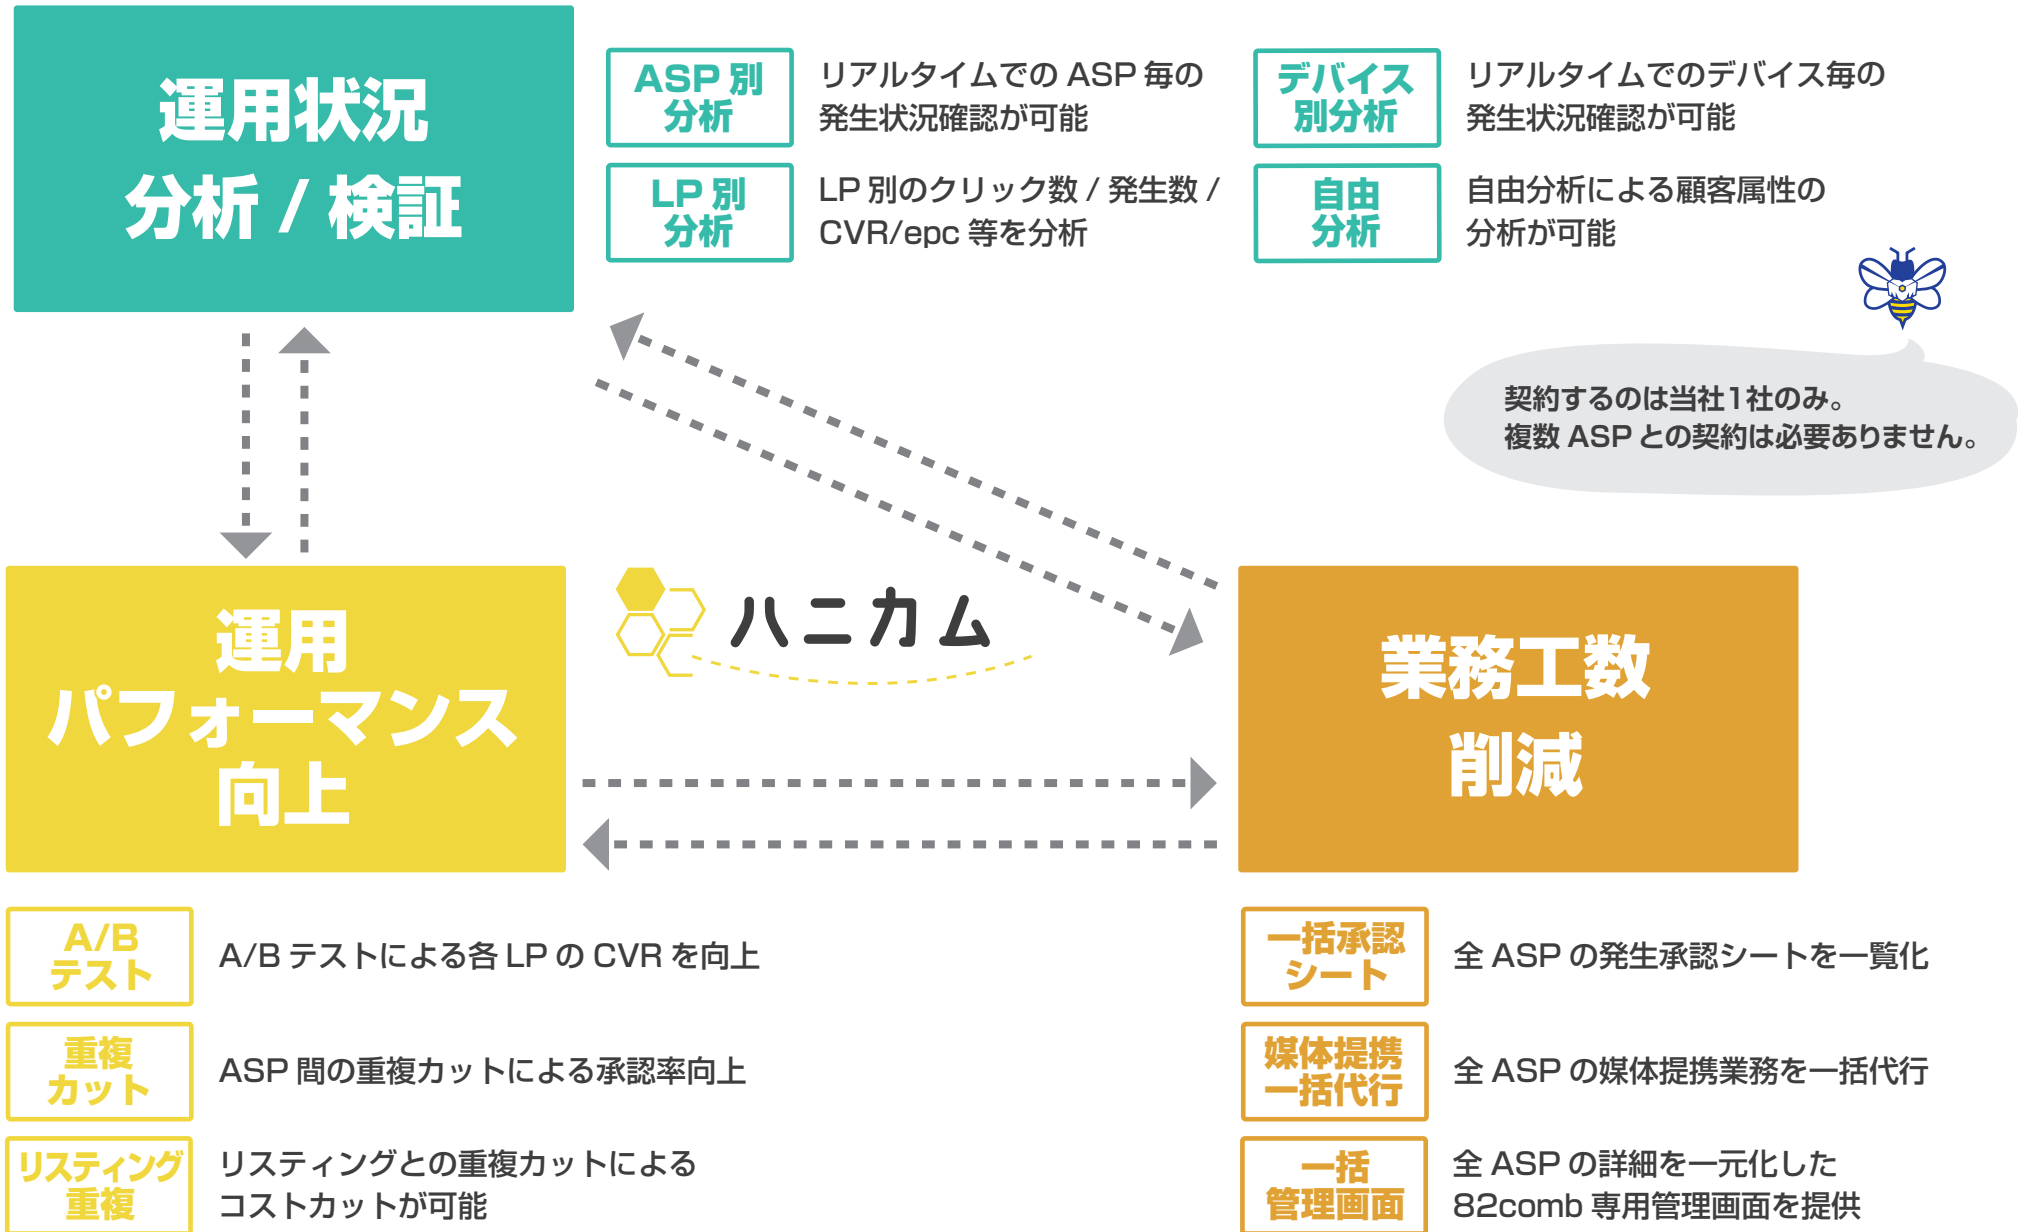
運用状況
分析 / 検証

ASP 別
分析

リアルタイムでの ASP 毎の
発生状況確認が可能

デバイス
別分析

リアルタイムでのデバイス毎の
発生状況確認が可能

LP 別
分析

LP 別のクリック数 / 発生数 /
CVR/epc 等を分析

自由
分析

自由分析による顧客属性の
分析が可能

契約するのは当社1社のみ。
複数 ASP との契約は必要ありません。

運用
パフォーマンス
向上

ハニカム

業務工数
削減

A/B
テスト

A/B テストによる各 LP の CVR を向上

一括承認
シート

全 ASP の発生承認シートを一覧化

重複
カット

ASP 間の重複カットによる承認率向上

媒体提携
一括代行

全 ASP の媒体提携業務を一括代行

リスティング
重複

リスティングとの重複カットによる
コストカットが可能

一括
管理画面

全 ASP の詳細を一元化した
82comb 専用管理画面を提供